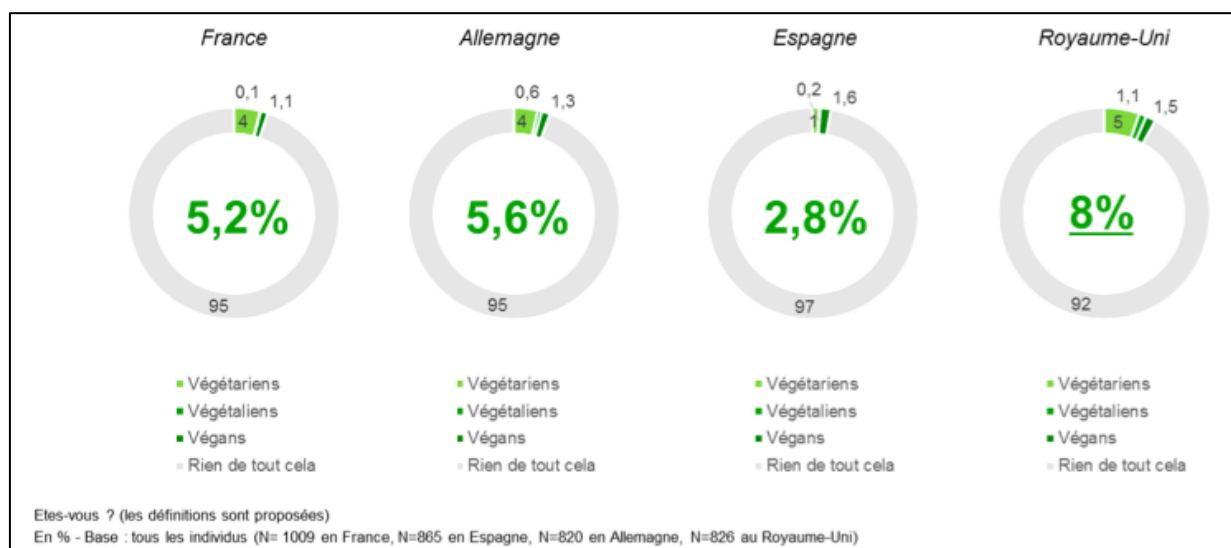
France

0,1 1,1

4

5,2%

95

Végétariens
Végétaliens
Végans
Rien de tout cela

Allemagne

0,6 1,3

4

5,6%

95

Végétariens
Végétaliens
Végans
Rien de tout cela

Espagne

0,2 1,6

1

2,8%

97

Végétariens
Végétaliens
Végans
Rien de tout cela

Royaume-Uni

1,1 1,5

5

8%

92

Végétariens
Végétaliens
Végans
Rien de tout cela

Etes-vous ? (les définitions sont proposées)
En % - Base : tous les individus (N= 1009 en France, N=865 en Espagne, N=820 en Allemagne, N=826 au Royaume-Uni)